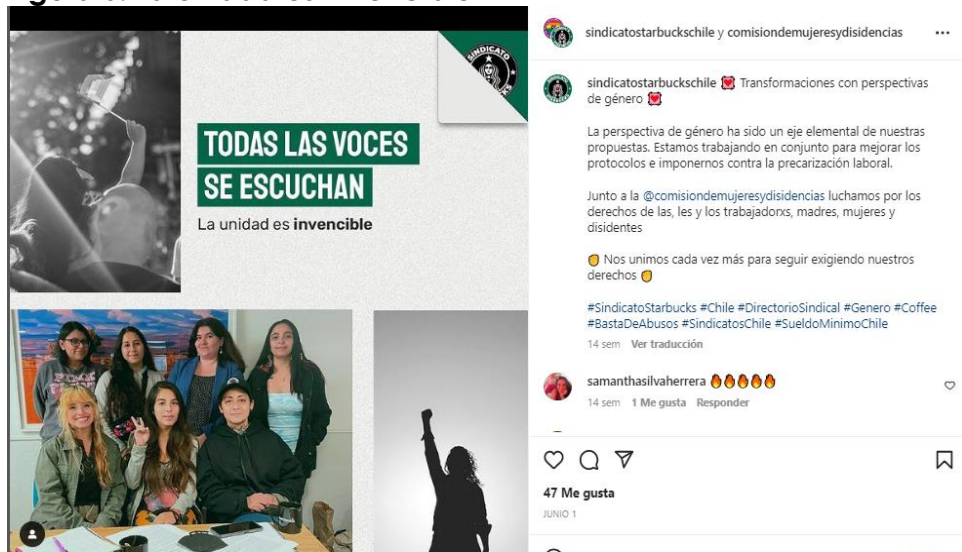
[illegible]

SINDICATO

TODAS LAS VOCES SE ESCUCHAN
La unidad es invencible

sindicatostarbuckschile y comisiondemujeresydisidencias ...

sindicatostarbuckschile 💟 Transformaciones con perspectivas de género 💟

La perspectiva de género ha sido un eje elemental de nuestras propuestas. Estamos trabajando en conjunto para mejorar los protocolos e imponernos contra la precarización laboral.

Junto a la @comisiondemujeresydisidencias luchamos por los derechos de las, les y los trabajadorxs, madres, mujeres y disidentes

✊ Nos unimos cada vez más para seguir exigiendo nuestros derechos ✊

#SindicatoStarbucks #Chile #DirectorioSindical #Genero #Coffee #BastaDeAbusos #SindicatosChile #SueldoMinimoChile

14 sem Ver traducción

samanthasilvaherrera ✊✊✊✊✊
14 sem 1 Me gusta Responder

47 Me gusta
JUNIO 1